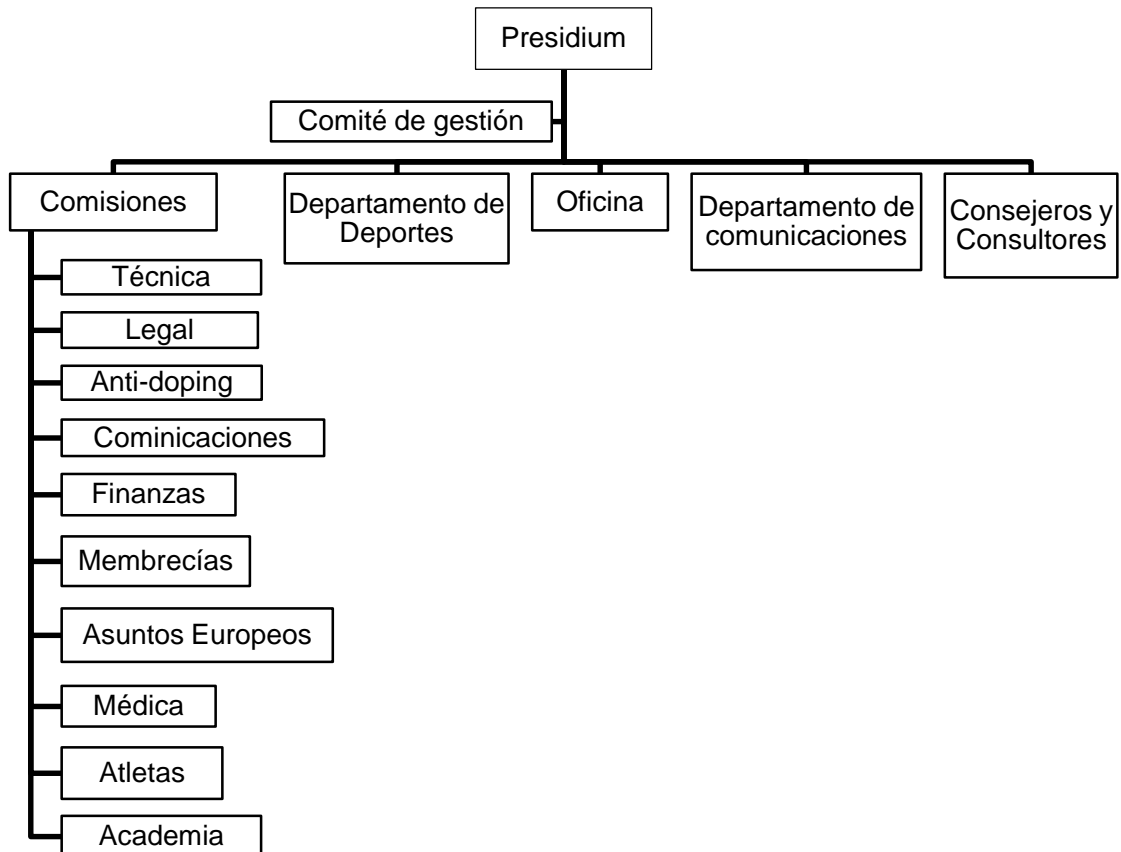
Presidium

Comité de gestión

Comisiones

Departamento de Deportes

Oficina

Departamento de comunicaciones

Consejeros y Consultores

Técnica

Legal

Anti-doping

Cominicaciones

Finanzas

Membrecías

Asuntos Europeos

Médica

Atletas

Academia